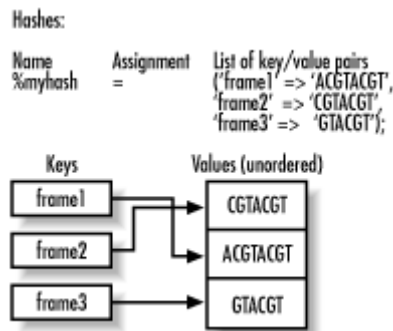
Hashes:

| Name | Assignment | List of key/value pairs |
|---|---|---|
| %myhash | = | ('frame1' => 'ACGTACGT', 'frame2' => 'CGTACGT', 'frame3' => 'GTACGT'); |

Keys

Values (unordered)

frame1

frame2

frame3

CGTACGT

ACGTACGT

GTACGT